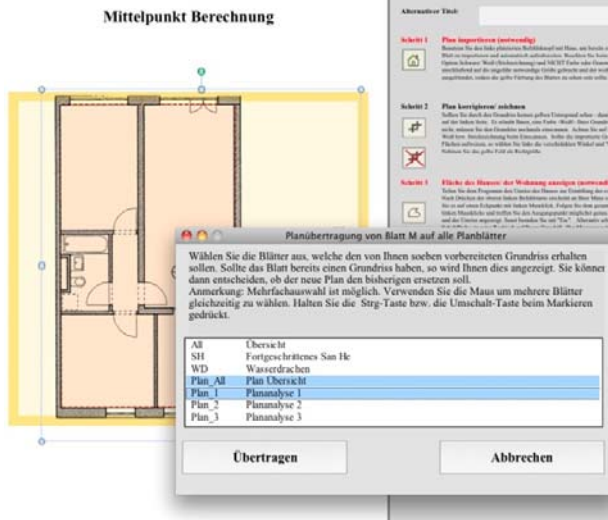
Mittelpunkt Berechnung

Alternativer Titel:

Schritt 1 Plan importieren (notwendig)

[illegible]

Schritt 2 Plan korrigieren/ zeichnen

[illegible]

Schritt 3 Fläche des Hauses/ der Wohnung anzeigen (notwendig)

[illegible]

Planübertragung von Blatt M auf alle Planblätter

Wählen Sie die Blätter aus, welche den von Ihnen soeben vorbereiteten Grundriss erhalten sollen. Sollte das Blatt bereits einen Grundriss haben, so wird Ihnen dies angezeigt. Sie können dann entscheiden, ob der neue Plan den bisherigen ersetzen soll.
Anmerkung: Mehrfachauswahl ist möglich. Verwenden Sie die Maus um mehrere Blätter gleichzeitig zu wählen. Halten Sie die Strg-Taste bzw. die Umschalt-Taste beim Markieren gedrückt.

| | |
|---|---|
| All | Übersicht |
| SH | Fortgeschrittenes San He |
| WD | Wasserdrachen |
| Plan_All | Plan Übersicht |
| Plan_1 | Plananalyse 1 |
| Plan_2 | Plananalyse 2 |
| Plan_3 | Plananalyse 3 |

Übertragen

Abbrechen